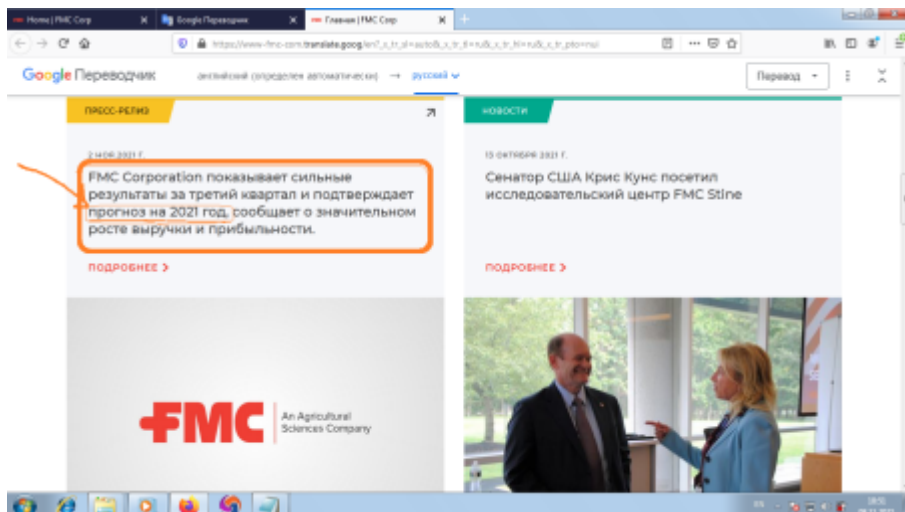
Home | FMC Corp
Google Переводчик
Главная | FMC Corp

https://www-fmc-com.translate.goog/en/?_x_tr_sl=auto&_x_tr_tl=ru&_x_tr_hl=ru&_x_tr_pto=nui

Google Переводчик   английский (определен автоматически) → русский

Перевод

ПРЕСС-РЕЛИЗ

2 НОЯ 2021 Г.

FMC Corporation показывает сильные результаты за третий квартал и подтверждает прогноз на 2021 год, сообщает о значительном росте выручки и прибыльности.

ПОДРОБНЕЕ >

НОВОСТИ

13 ОКТЯБРЯ 2021 Г.

Сенатор США Крис Кунс посетил исследовательский центр FMC Stine

ПОДРОБНЕЕ >

FMC
An Agricultural Sciences Company